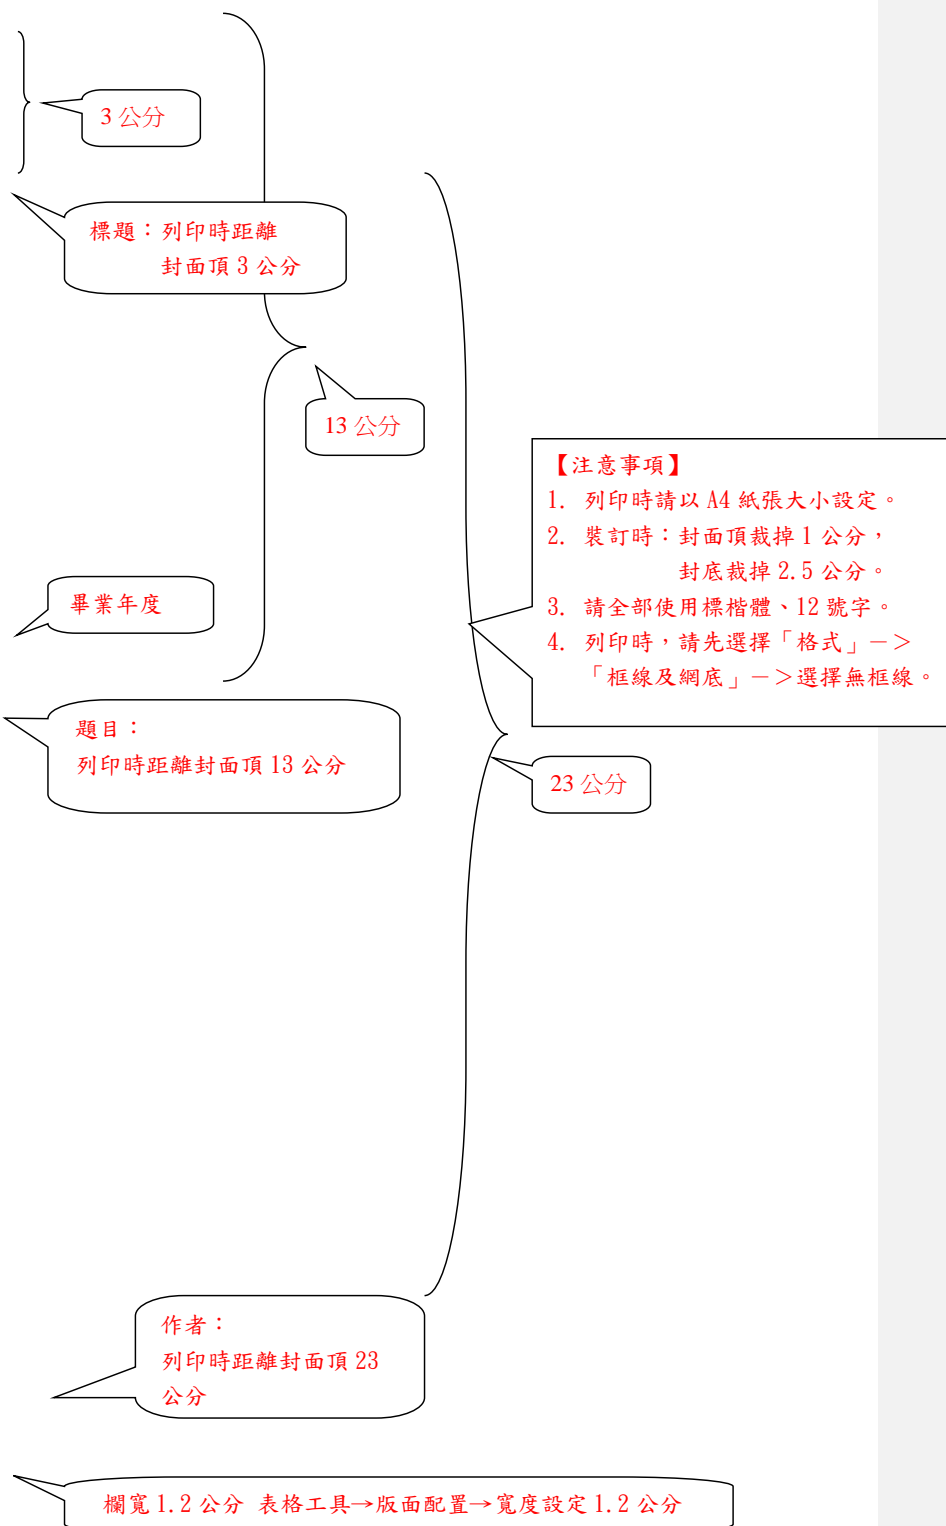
3 公分

標題：列印時距離
封面頂 3 公分

13 公分

【注意事項】
1. 列印時請以 A4 紙張大小設定。
2. 裝訂時：封面頂裁掉 1 公分，
封底裁掉 2.5 公分。
3. 請全部使用標楷體、12 號字。
4. 列印時，請先選擇「格式」－＞「框線及網底」－＞選擇無框線。

畢業年度

題目：
列印時距離封面頂 13 公分

23 公分

作者：
列印時距離封面頂 23 公分

欄寬 1.2 公分 表格工具→版面配置→寬度設定 1.2 公分